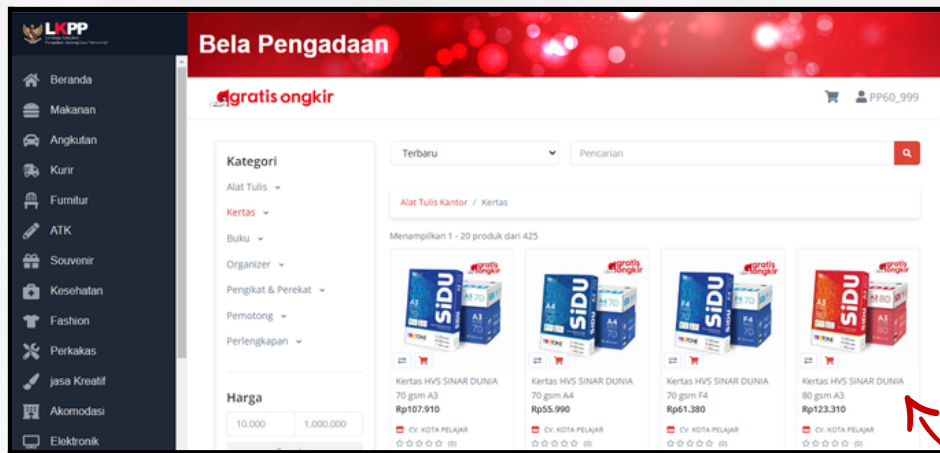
LKPP
Lembaga Kebijakan Pengadaan Barang/Jasa Pemerintah

Beranda
Makanan
Angkutan
Kurir
Furnitur
ATK
Souvenir
Kesehatan
Fashion
Perkakas
jasa Kreatif
Akomodasi
Elektronik

Bela Pengadaan

gratis ongkir

PP60_999

Kategori
Alat Tulis
Kertas
Buku
Organizer
Pengikat & Perekat
Pemotong
Perlengkapan

Harga
10.000
1.000.000

Terbaru
Pencarian

Alat Tulis Kantor / Kertas

Menampilkan 1 - 20 produk dari 425

gratis ongkir
SiDU
A3 70

Kertas HVS SINAR DUNIA 70 gsm A3
Rp107.910
CV. KOTA PELAJAR
☆☆☆☆☆ (0)

gratis ongkir
SiDU
A4 70

Kertas HVS SINAR DUNIA 70 gsm A4
Rp55.990
CV. KOTA PELAJAR
☆☆☆☆☆ (0)

gratis ongkir
SiDU
F4 70

Kertas HVS SINAR DUNIA 70 gsm F4
Rp61.380
CV. KOTA PELAJAR
☆☆☆☆☆ (0)

gratis ongkir
SiDU
A3 80

Kertas HVS SINAR DUNIA 80 gsm A3
Rp123.310
CV. KOTA PELAJAR
☆☆☆☆☆ (0)